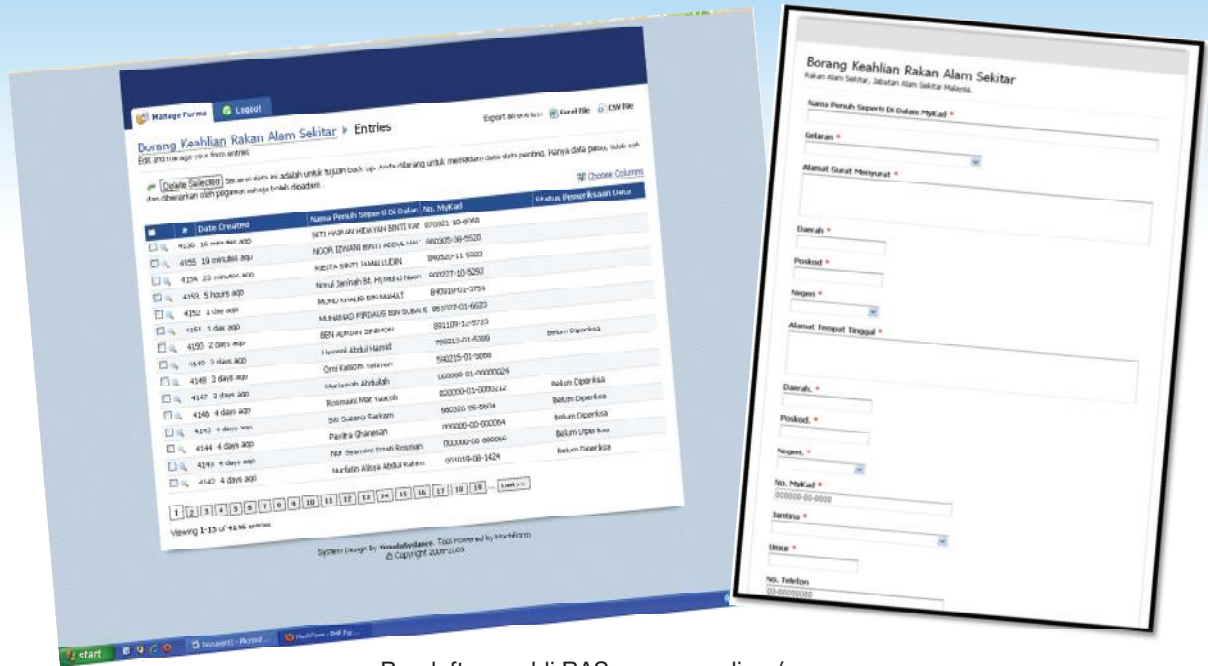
Manage Forms | Logout

Export all entries: Excel File | CSV File

Borang Keahlian Rakan Alam Sekitar ▸ Entries
Edit and manage your form entries

Delete Selected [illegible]

Choose Columns

| # | Date Created | Nama Penuh Seperti Di Dalam MyKad | No. MyKad | Status Pemeriksaan Data |
|---|---|---|---|---|
| 4156 | 16 minutes ago | SITI HADIJAH HIDAYAH BINTI KA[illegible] | 970821-10-6068 | |
| 4155 | 19 minutes ago | NOOR IZWANI BINTI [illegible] | 880905-38-5520 | |
| 4154 | 23 minutes ago | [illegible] | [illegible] | |
| 4153 | 5 hours ago | Nurul Jannah Bt. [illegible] | 900227-10-5292 | |
| 4152 | 1 day ago | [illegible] | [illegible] | |
| 4151 | 1 day ago | MUHAMMAD FIRDAUS BIN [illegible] | 950727-01-6623 | |
| 4150 | 2 days ago | BEN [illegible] | 891109-12-5723 | |
| 4149 | 2 days ago | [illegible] Abdul Hamid | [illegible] | Belum Diperiksa |
| 4148 | 3 days ago | Omi Kalsom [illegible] | 590215-01-5898 | |
| 4147 | 3 days ago | Marlainah Abdullah | 000000-01-00000024 | |
| 4146 | 4 days ago | Rosmaini Mat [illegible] | 820000-01-0000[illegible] | Belum Diperiksa |
| 4145 | 4 days ago | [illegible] | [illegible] | Belum Diperiksa |
| 4144 | 4 days ago | Pavitra Ghanesan | 000000-00-000064 | Belum Diperiksa |
| 4143 | 4 days ago | Nur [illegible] | 000000-00-000000 | Belum Diperiksa |
| 4142 | 4 days ago | Nurfatin Alissa Abdul Rahim | 901019-08-1424 | Belum Diperiksa |

1 2 3 4 5 6 7 8 9 10 11 12 13 14 15 16 17 18 19 ... Last »

Viewing 1-15 of 4146 entries

System Design by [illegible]. Tool Powered by MachForm
© Copyright 2008-2009

start

Borang Keahlian Rakan Alam Sekitar
Rakan Alam Sekitar, Jabatan Alam Sekitar Malaysia.

Nama Penuh Seperti Di Dalam MyKad *

Gelaran *

Alamat Surat Menyurat *

Daerah *

Poskod *

Negeri *

Alamat Tempat Tinggal *

Daerah. *

Poskod. *

Negeri. *

No. MyKad *
000000-00-0000

Jantina *

Umur *

No. Telefon
00-00000000

Pendaftaran ahli RAS secara online/